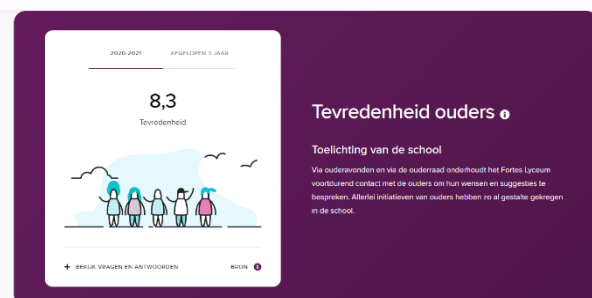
2020-2021

AFGELOPEN 3 JAAR

8,3

Tevredenheid

+ BEKIJK VRAGEN EN ANTWOORDEN

BRON

Tevredenheid ouders

Toelichting van de school

Via ouderavonden en via de ouderraad onderhoudt het Fortes Lyceum voortdurend contact met de ouders om hun wensen en suggesties te bespreken. Allerlei initiatieven van ouders hebben zo al gestalte gekregen in de school.